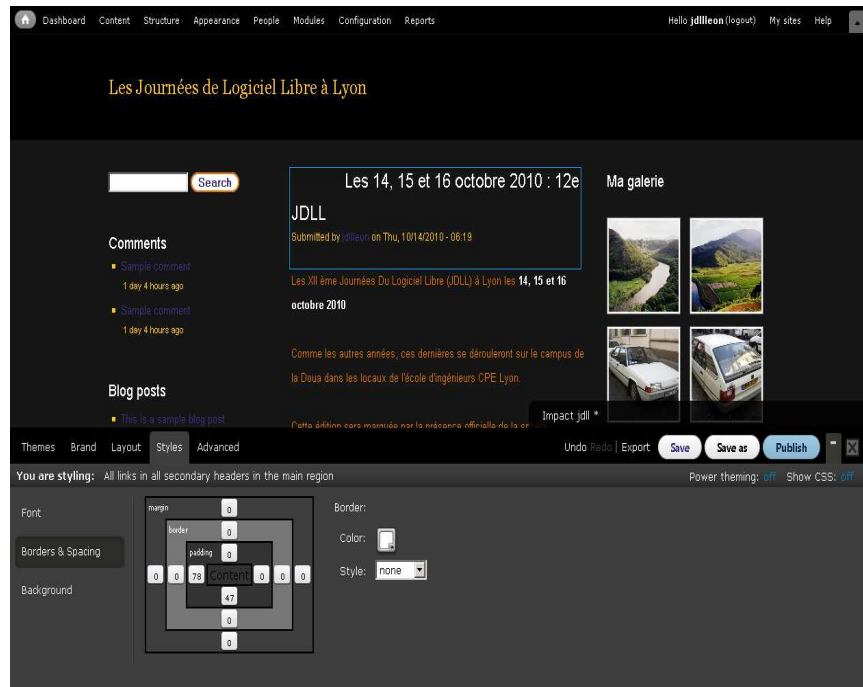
Dashboard Content Structure Appearance People Modules Configuration Reports

Hello jdllleon (logout) My sites Help

Les Journées de Logiciel Libre à Lyon

Search

Comments

Sample comment
1 day 4 hours ago

Sample comment
1 day 4 hours ago

Blog posts

This is a sample blog post

Les 14, 15 et 16 octobre 2010 : 12e JDLL

Submitted by jdllleon on Thu, 10/14/2010 - 06:19

Les XII ème Journées Du Logiciel Libre (JDLL) à Lyon les 14, 15 et 16 octobre 2010

Comme les autres années, ces dernières se dérouleront sur le campus de la Doua dans les locaux de l'école d'ingénieurs CPE Lyon.

Cette édition sera marquée par la présence officielle de la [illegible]

Ma galerie

Impact jdll *

Themes Brand Layout Styles Advanced

Undo Redo | Export Save Save as Publish

You are styling: All links in all secondary headers in the main region

Power theming: off Show CSS: off

Font

Borders & Spacing

Background

margin 0
border 0
padding 0
0 0 78 Content 0 0 0
47
0
0

Border:

Color:

Style: none